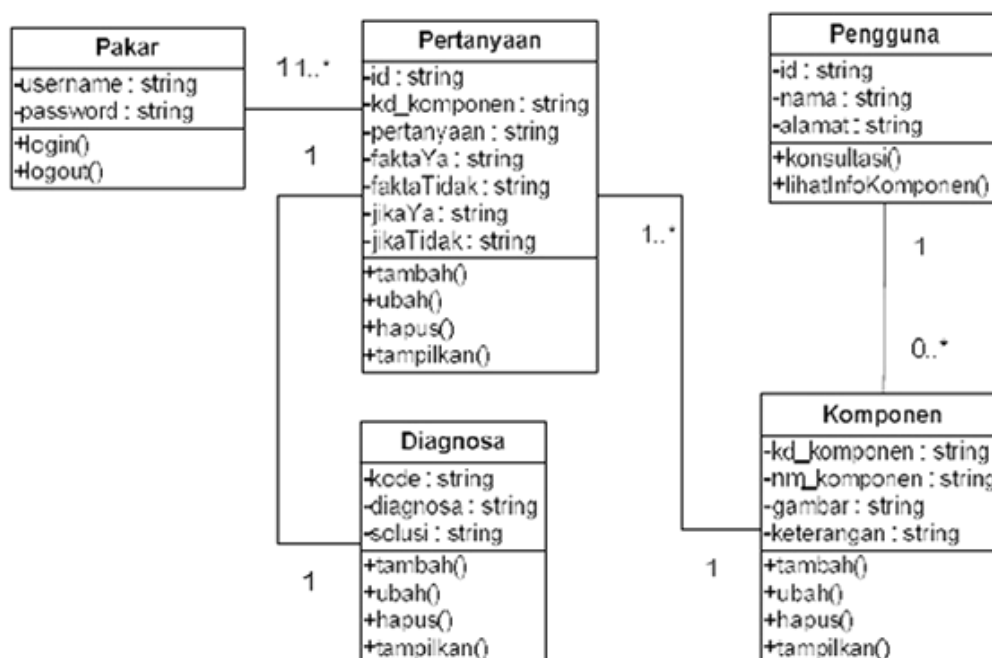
Pakar
-username : string
-password : string
+login()
+logout()

1 1..*

1

Pertanyaan
-id : string
-kd_komponen : string
-pertanyaan : string
-faktaYa : string
-faktaTidak : string
-jikaYa : string
-jikaTidak : string
+tambah()
+ubah()
+hapus()
+tampilkan()

1..*

Pengguna
-id : string
-nama : string
-alamat : string
+konsultasi()
+lihatInfoKomponen()

1

0..*

Diagnosa
-kode : string
-diagnosa : string
-solusi : string
+tambah()
+ubah()
+hapus()
+tampilkan()

1

1

Komponen
-kd_komponen : string
-nm_komponen : string
-gambar : string
-keterangan : string
+tambah()
+ubah()
+hapus()
+tampilkan()